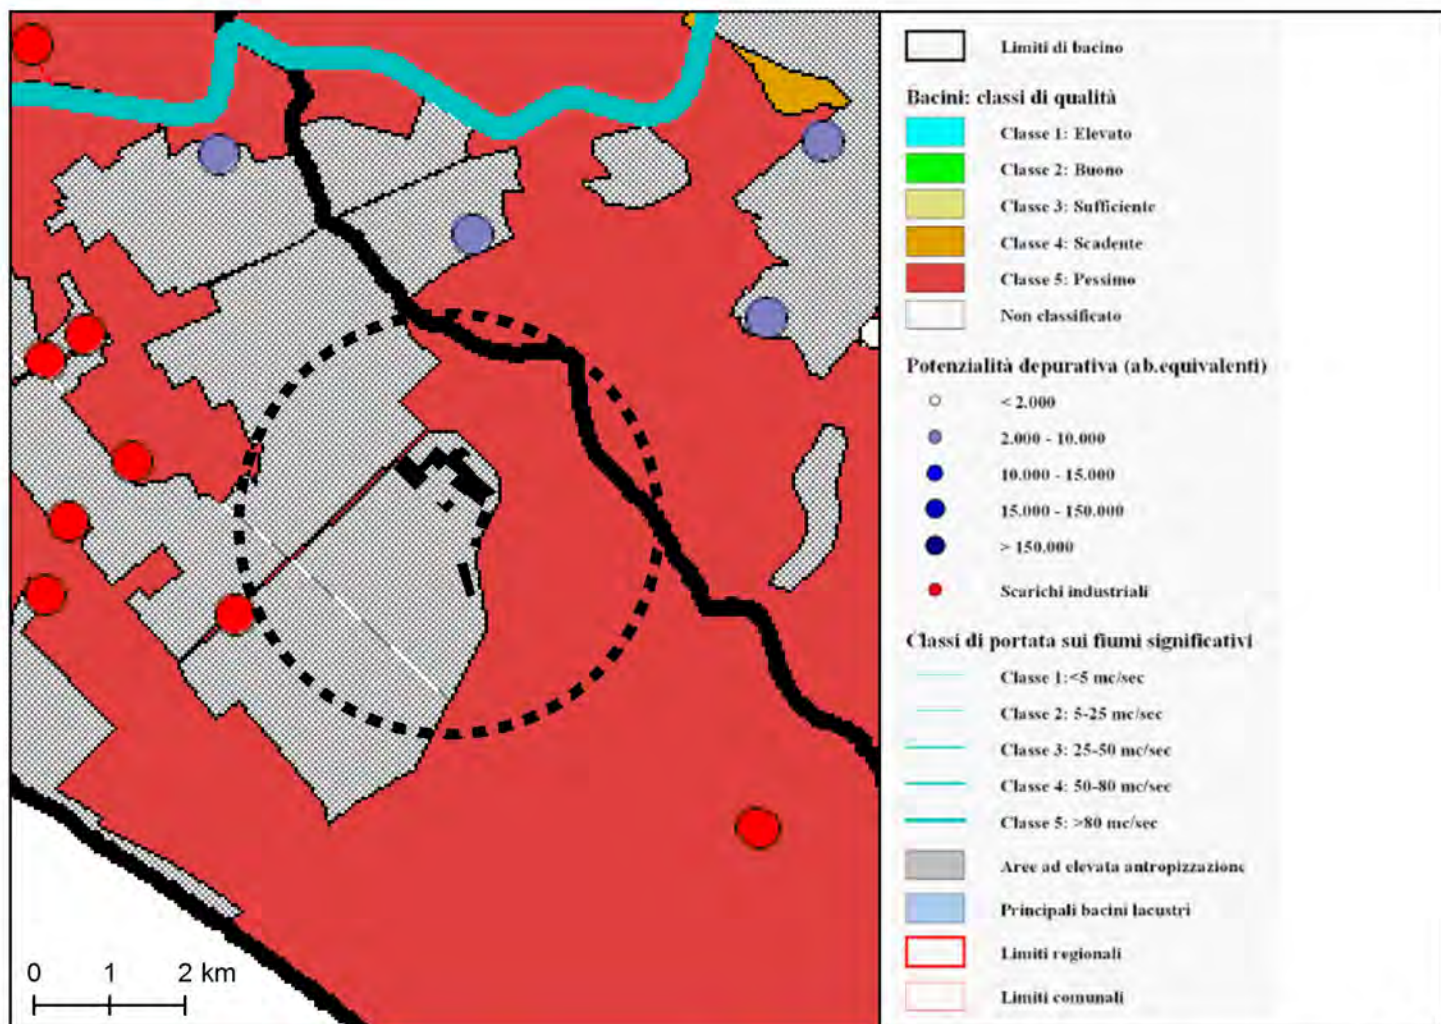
0 1 2 km

Limiti di bacino

Bacini: classi di qualità

Classe 1: Elevato

Classe 2: Buono

Classe 3: Sufficiente

Classe 4: Scadente

Classe 5: Pessimo

Non classificato

Potenzialità depurativa (ab.equivalenti)

< 2.000

2.000 - 10.000

10.000 - 15.000

15.000 - 150.000

> 150.000

Scarichi industriali

Classi di portata sui fiumi significativi

Classe 1:<5 mc/sec

Classe 2: 5-25 mc/sec

Classe 3: 25-50 mc/sec

Classe 4: 50-80 mc/sec

Classe 5: >80 mc/sec

Aree ad elevata antropizzazione

Principali bacini lacustri

Limiti regionali

Limiti comunali